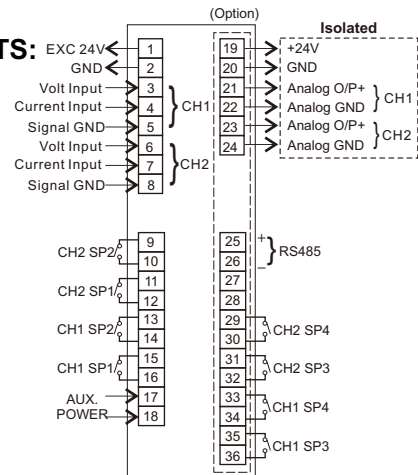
TS:
(Option)
Isolated
EXC 24V 1
GND 2
Volt Input 3
Current Input 4
Signal GND 5
CH1
Volt Input 6
Current Input 7
Signal GND 8
CH2
19 +24V
20 GND
21 Analog O/P+
22 Analog GND
CH1
23 Analog O/P+
24 Analog GND
CH2
CH2 SP2 9
10
CH2 SP1 11
12
CH1 SP2 13
14
CH1 SP1 15
16
AUX. POWER 17
18
25 +
26 –
RS485
27
28
29
30
CH2 SP4
31
32
CH2 SP3
33
34
CH1 SP4
35
36
CH1 SP3